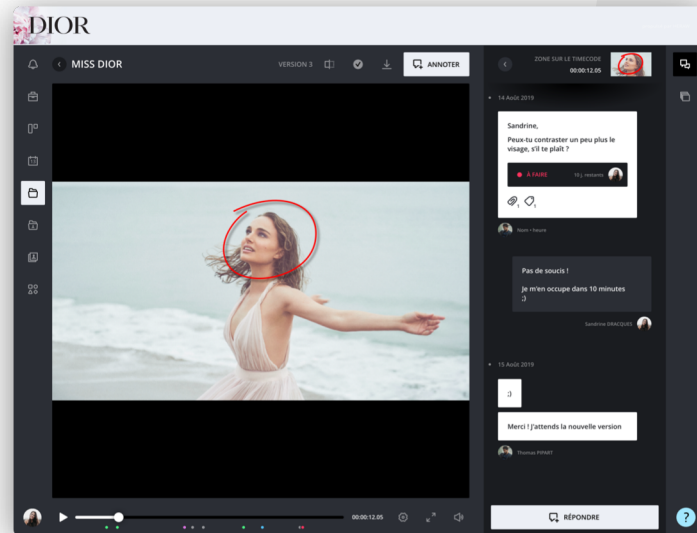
DIOR

MISS DIOR

VERSION 3

ANNOTER

ZONE SUR LE TIMECODE
00:00:12.05

• 14 Août 2019

Sandrine,

Peux-tu contraster un peu plus le visage, s'il te plaît ?

À FAIRE

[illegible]

Nom • heure

Pas de soucis !

Je m'en occupe dans 10 minutes ;)

Sandrine DRACQUES

• 15 Août 2019

;)

Merci ! J'attends la nouvelle version

Thomas PIPART

00:00:12.05

RÉPONDRE

?